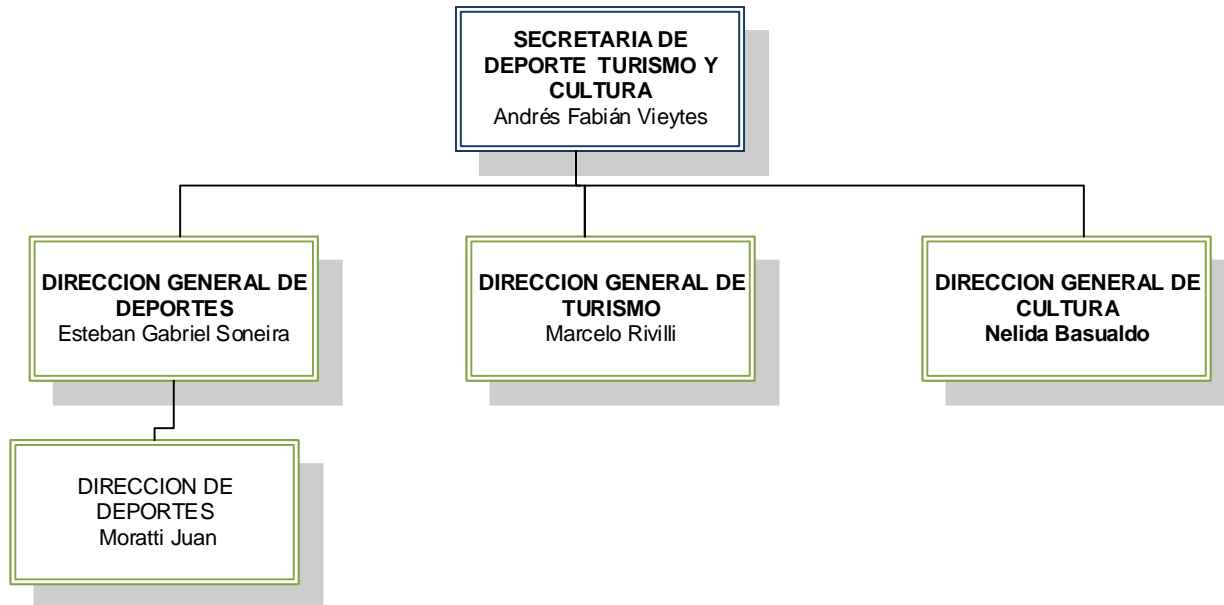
SECRETARIA DE DEPORTE TURISMO Y CULTURA
Andrés Fabián Vieytes

DIRECCION GENERAL DE DEPORTES
Esteban Gabriel Soneira

DIRECCION GENERAL DE TURISMO
Marcelo Rivilli

DIRECCION GENERAL DE CULTURA
Nelida Basualdo

DIRECCION DE DEPORTES
Moratti Juan